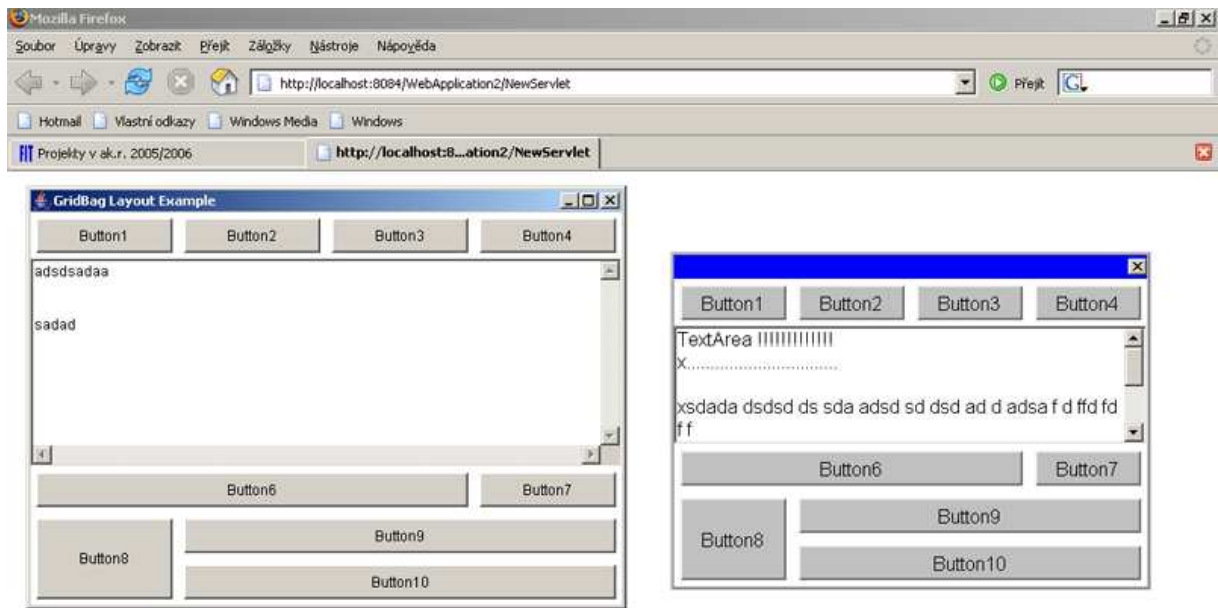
Mozilla Firefox

Soubor Úpravy Zobrazit Přejít Záložky Nástroje Nápověda

http://localhost:8084/WebApplication2/NewServlet

Přejít

Hotmail Vlastní odkazy Windows Media Windows

Projekty v ak.r. 2005/2006

http://localhost:8...ation2/NewServlet

GridBag Layout Example

Button1 Button2 Button3 Button4

adsdsadaa

sadad

Button6 Button7

Button8 Button9

Button10

Button1 Button2 Button3 Button4

TextArea !!!!!!!!!!!!!

x..............................

xsdada dsdsd ds sda adsd sd dsd ad d adsa f d ffd fd f f

Button6 Button7

Button8 Button9

Button10